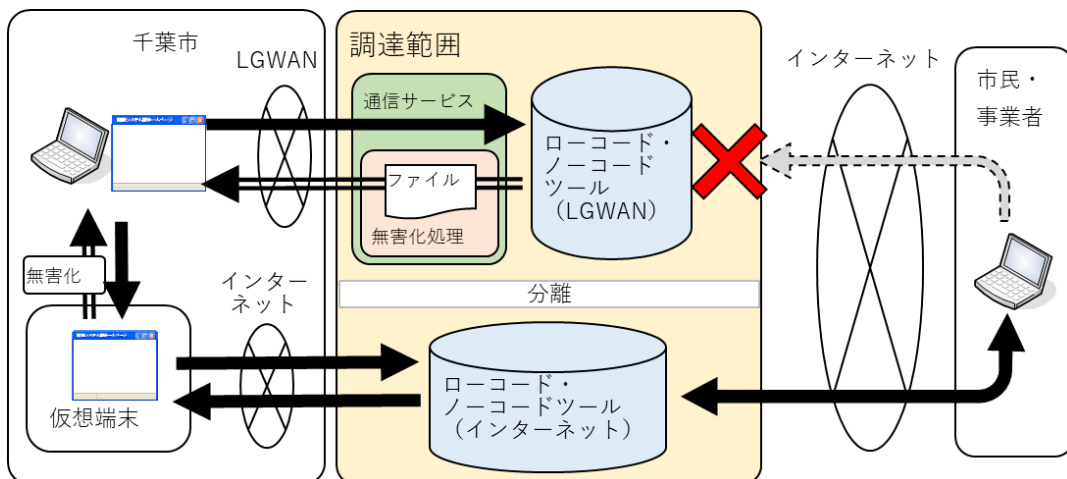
千葉市

LGWAN

調達範囲

通信サービス

ファイル

無害化処理

ローコード・ノーコードツール（LGWAN）

インターネット

市民・事業者

無害化

インターネット

分離

仮想端末

ローコード・ノーコードツール（インターネット）